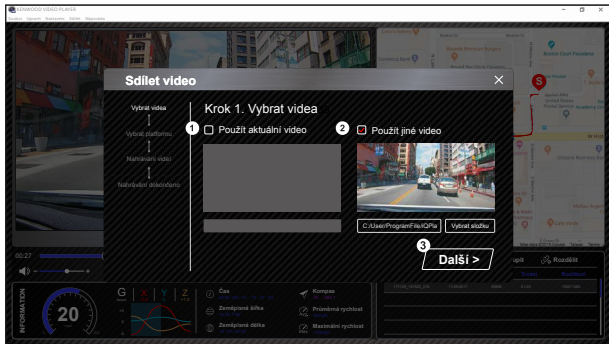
KENWOOD VIDEO PLAYER

Sdílet video

Vybrat videa
Vybrat platformu
Nahrávání videí
Nahrávání dokončeno

Krok 1. Vybrat videa

1 Použít aktuální video
2 Použít jiné video

C:/User/ProgramFile/iQPla
Vybrat složku

3 Další >

00:27
Rozdělit

INFORMATION
20
G X Y Z
Čas
Zeměpisná šířka
Zeměpisná délka
Kompas
Průměrná rychlost
Maximální rychlost